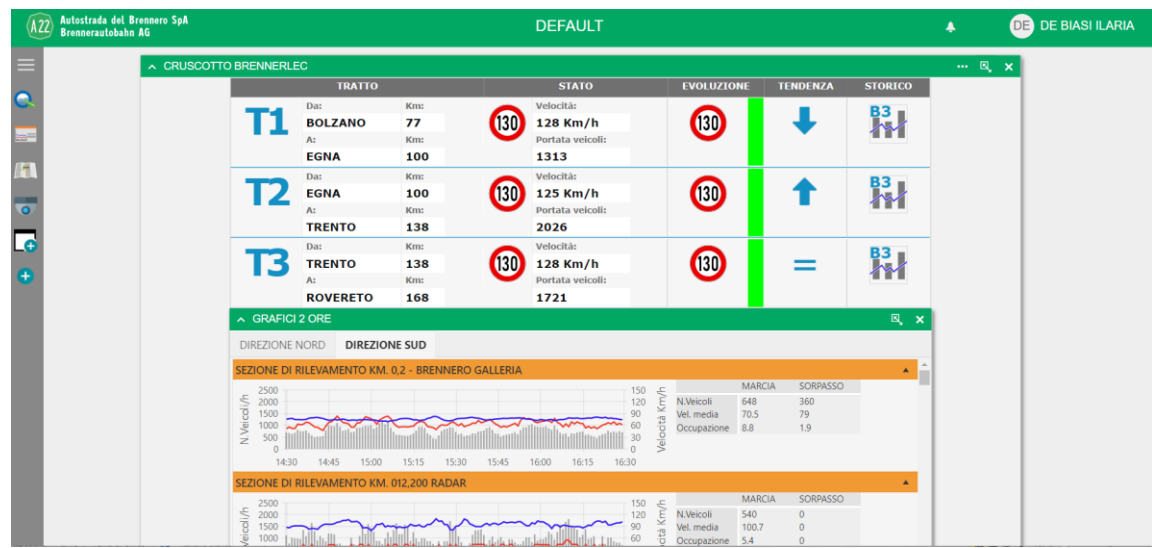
A22 Autostrada del Brennero SpA Brennerautobahn AG

DEFAULT

DE DE BIASI ILARIA

^ CRUSCOTTO BRENNERLEC

| TRATTO | | | STATO | | EVOLUZIONE | | TENDENZA | STORICO |
|---|---|---|---|---|---|---|---|---|
| T1 | Da: BOLZANO A: EGNA | Km: 77 Km: 100 | 130 | Velocità: 128 Km/h Portata veicoli: 1313 | 130 | | | B3 |
| T2 | Da: EGNA A: TRENTO | Km: 100 Km: 138 | 130 | Velocità: 125 Km/h Portata veicoli: 2026 | 130 | | | B3 |
| T3 | Da: TRENTO A: ROVERETO | Km: 138 Km: 168 | 130 | Velocità: 128 Km/h Portata veicoli: 1721 | 130 | | = | B3 |

^ GRAFICI 2 ORE

DIREZIONE NORD DIREZIONE SUD

SEZIONE DI RILEVAMENTO KM. 0,2 - BRENNERO GALLERIA

N.Veicoli /h 2500 2000 1500 1000 500 0
14:30 14:45 15:00 15:15 15:30 15:45 16:00 16:15 16:30
Velocità Km/h 150 120 90 60 30 0

| | MARCIA | SORPASSO |
|---|---|---|
| N.Veicoli | 648 | 360 |
| Vel. media | 70.5 | 79 |
| Occupazione | 8.8 | 1.9 |

SEZIONE DI RILEVAMENTO KM. 012,200 RADAR

N.Veicoli /h 2500 2000 1500 1000
Velocità Km/h 150 120 90 60

| | MARCIA | SORPASSO |
|---|---|---|
| N.Veicoli | 540 | 0 |
| Vel. media | 100.7 | 0 |
| Occupazione | 5.4 | 0 |